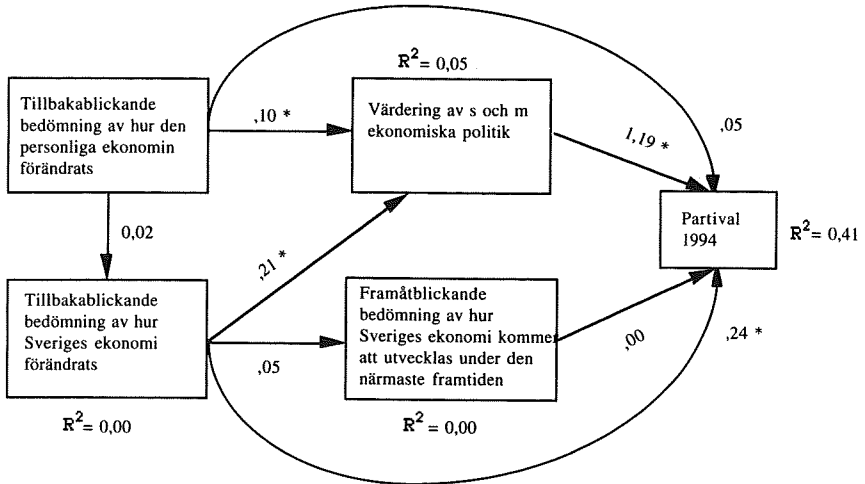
Tillbakablickande bedömning av hur den personliga ekonomin förändrats

,10 *

$R^2 = 0,05$

Värdering av s och m ekonomiska politik

1,19 *

,05

Partival 1994

$R^2 = 0,41$

0,02

,21 *

Tillbakablickande bedömning av hur Sveriges ekonomi förändrats

,05

Framåtblickande bedömning av hur Sveriges ekonomi kommer att utvecklas under den närmaste framtiden

,00

,24 *

$R^2 = 0,00$

$R^2 = 0,00$